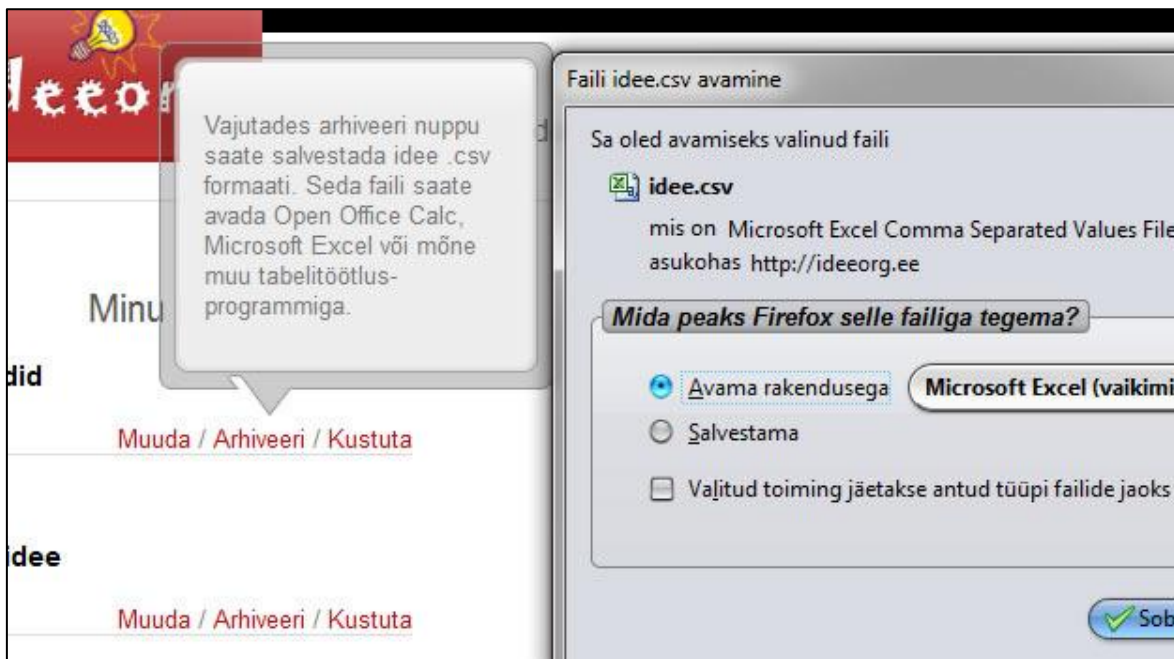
deeor

Vajutades arhiveeri nuppu saate salvestada idee .csv formaati. Seda faili saate avada Open Office Calc, Microsoft Excel või mõne muu tabelitöötlusprogrammiga.

Minu

did

Muuda / Arhiveeri / Kustuta

idee

Muuda / Arhiveeri / Kustuta

Faili idee.csv avamine

Sa oled avamiseks valinud faili

idee.csv

mis on Microsoft Excel Comma Separated Values File

asukohas http://ideeorg.ee

Mida peaks Firefox selle failiga tegema?

Avama rakendusega

Microsoft Excel (vaikimi

Salvestama

Valitud toiming jäetakse antud tüüpi failide jaoks

Sob